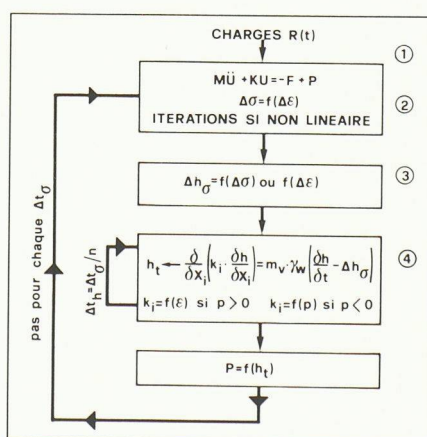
CHARGES R(t)

①

$M\ddot{U} + KU = -F + P$
$\Delta\sigma = f(\Delta\varepsilon)$
ITERATIONS SI NON LINEAIRE

②

$\Delta h_{\sigma} = f(\Delta\sigma)$ ou $f(\Delta\varepsilon)$

③

$h_t \leftarrow \frac{\partial}{\partial x_i}\left(k_i \cdot \frac{\partial h}{\partial x_i}\right) = m_v \cdot \gamma_w \left(\frac{\partial h}{\partial t} - \Delta h_{\sigma}\right)$

$k_i = f(\varepsilon)$ si $p > 0$ $\quad k_i = f(p)$ si $p < 0$

④

$\Delta t_h = \Delta t_{\sigma}/n$

$P = f(h_t)$

pas pour chaque $\Delta t_{\sigma}$